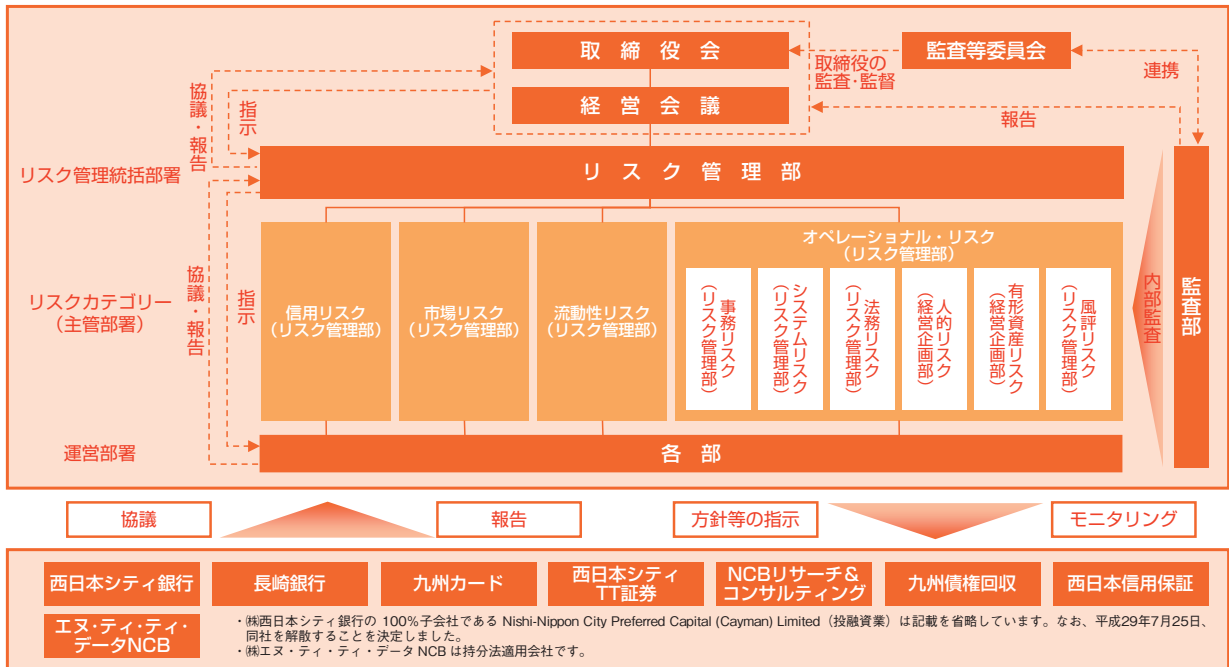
取締役会

経営会議

監査等委員会

取締役の監査・監督

連携

報告

協議・報告

指示

リスク管理統括部署

リスク管理部

リスクカテゴリー（主管部署）

協議・報告

指示

信用リスク（リスク管理部）

市場リスク（リスク管理部）

流動性リスク（リスク管理部）

オペレーショナル・リスク（リスク管理部）

事務リスク（リスク管理部）

システムリスク（リスク管理部）

法務リスク（リスク管理部）

人的リスク（経営企画部）

有形資産リスク（経営企画部）

風評リスク（リスク管理部）

内部監査

監査部

運営部署

各部

協議

報告

方針等の指示

モニタリング

西日本シティ銀行

長崎銀行

九州カード

西日本シティTT証券

NCBリサーチ＆コンサルティング

九州債権回収

西日本信用保証

エヌ・ティ・ティ・データNCB

・㈱西日本シティ銀行の 100％子会社である Nishi-Nippon City Preferred Capital (Cayman) Limited（投融資業）は記載を省略しています。なお、平成29年7月25日、同社を解散することを決定しました。
・㈱エヌ・ティ・ティ・データ NCB は持分法適用会社です。